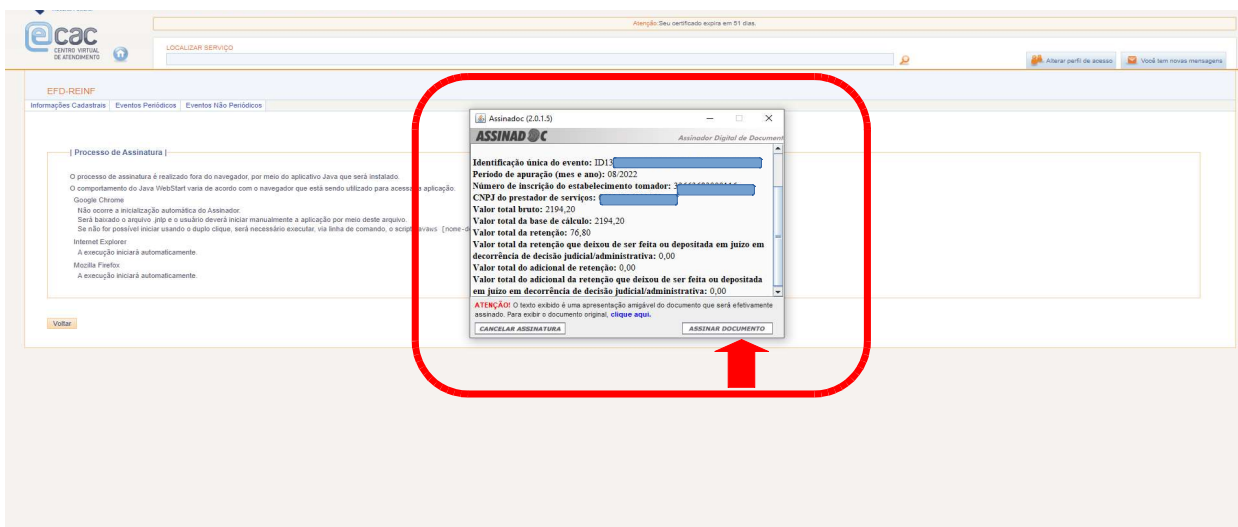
Atenção: Seu certificado expira em 51 dias.

ecac CENTRO VIRTUAL DE ATENDIMENTO

LOCALIZAR SERVIÇO

Alterar perfil de acesso

Você tem novas mensagens

EFD-REINF

Informações Cadastrais | Eventos Periódicos | Eventos Não Periódicos

| Processo de Assinatura |

O processo de assinatura é realizado fora do navegador, por meio do aplicativo Java que será instalado.

O comportamento do Java WebStart varia de acordo com o navegador que está sendo utilizado para acessar a aplicação.

Google Chrome

Não ocorre a inicialização automática do Assinador.

Será baixado o arquivo .jnlp e o usuário deverá iniciar manualmente a aplicação por meio deste arquivo.

Se não for possível iniciar usando o duplo clique, será necessário executar, via linha de comando, o script javaws [nome-d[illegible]

Internet Explorer

A execução iniciará automaticamente.

Mozilla Firefox

A execução iniciará automaticamente.

Voltar

Assinadoc (2.0.1.5)

ASSINADOC

Assinador Digital de Document

Identificação única do evento: ID13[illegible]

Período de apuração (mes e ano): 08/2022

Número de inscrição do estabelecimento tomador: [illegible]

CNPJ do prestador de serviços: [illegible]

Valor total bruto: 2194,20

Valor total da base de cálculo: 2194,20

Valor total da retenção: 76,80

Valor total da retenção que deixou de ser feita ou depositada em juizo em decorrência de decisão judicial/administrativa: 0,00

Valor total do adicional de retenção: 0,00

Valor total do adicional da retenção que deixou de ser feita ou depositada em juizo em decorrência de decisão judicial/administrativa: 0,00

ATENÇÃO! O texto exibido é uma apresentação amigável do documento que será efetivamente assinado. Para exibir o documento original, clique aqui.

CANCELAR ASSINATURA

ASSINAR DOCUMENTO